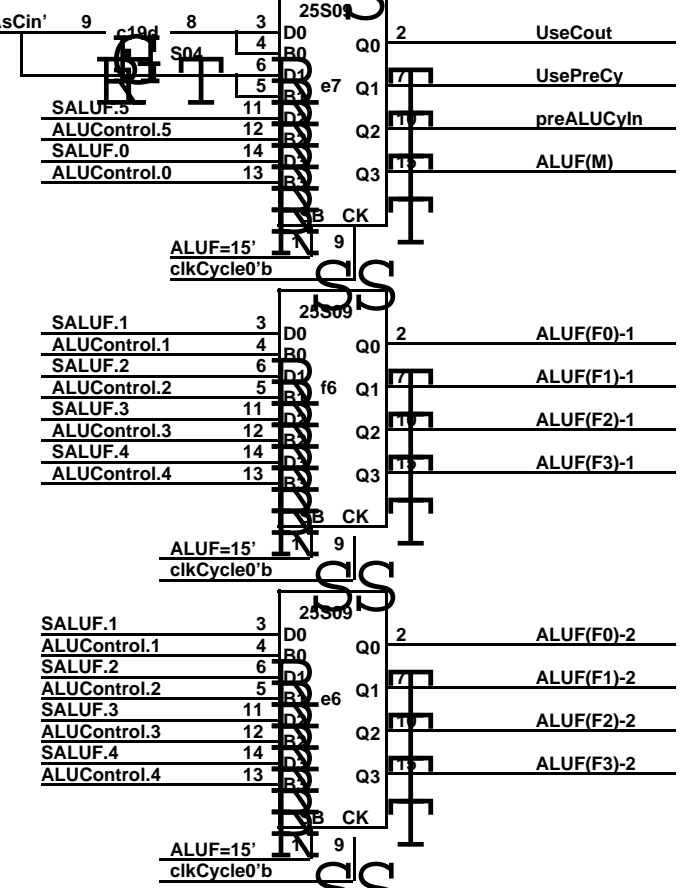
sCin' 9 c19d 8 3 25S09 D0 4 B0 Q0 2 UseCout
S04 6 D1 5 B1 e7 Q1 7 UsePreCy
SALUF.5 11 D2
ALUControl.5 12 B2 Q2 10 preALUCyIn
SALUF.0 14 D3
ALUControl.0 13 B3 Q3 15 ALUF(M)
SB CK
ALUF=15' 1 9
clkCycle0'b

25S09
SALUF.1 3 D0
ALUControl.1 4 B0 Q0 2 ALUF(F0)-1
SALUF.2 6 D1
ALUControl.2 5 B1 f6 Q1 7 ALUF(F1)-1
SALUF.3 11 D2
ALUControl.3 12 B2 Q2 10 ALUF(F2)-1
SALUF.4 14 D3
ALUControl.4 13 B3 Q3 15 ALUF(F3)-1
SB CK
ALUF=15' 1 9
clkCycle0'b

25S09
SALUF.1 3 D0
ALUControl.1 4 B0 Q0 2 ALUF(F0)-2
SALUF.2 6 D1
ALUControl.2 5 B1 e6 Q1 7 ALUF(F1)-2
SALUF.3 11 D2
ALUControl.3 12 B2 Q2 10 ALUF(F2)-2
SALUF.4 14 D3
ALUControl.4 13 B3 Q3 15 ALUF(F3)-2
SB CK
ALUF=15' 1 9
clkCycle0'b